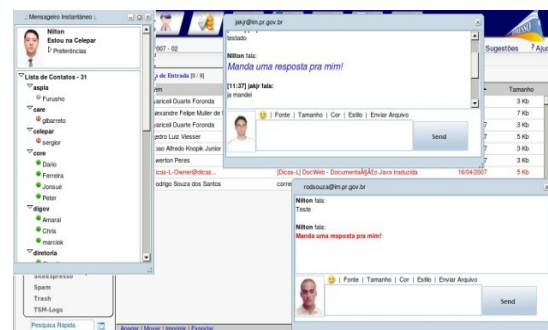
:: Mensageiro Instantâneo ::

Nilton
Estou na Celepar
Preferências

Lista de Contatos - 31
aspla
Furusho
care
gbarreto
celepar
sergior
core
Dario
Ferreira
Jonsue
Peter
digov
Amaral
Chris
marciok
diretoria

Spam
Trash
TSM-Logs
Pesquisa Rápida

007 - 02
a de Entrada [0 / 8]
arcelli Duarte Foronda
exandre Felipe Muller de
arcelli Duarte Foronda
edro Luiz Viesser
sso Alfredo Knopik Junior
werton Peres
dicas-L-Owner@dicas...
odrigo Souza dos Santos
correi
[Dicas-L] DocWeb - DocumentaÃ§Ã£o Java traduzida
16/04/2007
Sugestões
Aju
Tamanho
3 Kb
7 Kb
3 Kb
3 Kb
3 Kb
3 Kb
5 Kb

jakjr@im.pr.gov.br
testado
Nilton fala:
Manda uma resposta pra mim!
[11:37] jakjr fala:
ja mandei
| Fonte | Tamanho | Cor | Estilo | Enviar Arquivo
Send

rodsouza@im.pr.gov.br
Nilton fala:
Teste
Nilton fala:
Manda uma resposta pra mim!
| Fonte | Tamanho | Cor | Estilo | Enviar Arquivo
Send

Apagar | Mover | Imprimir | Exportar